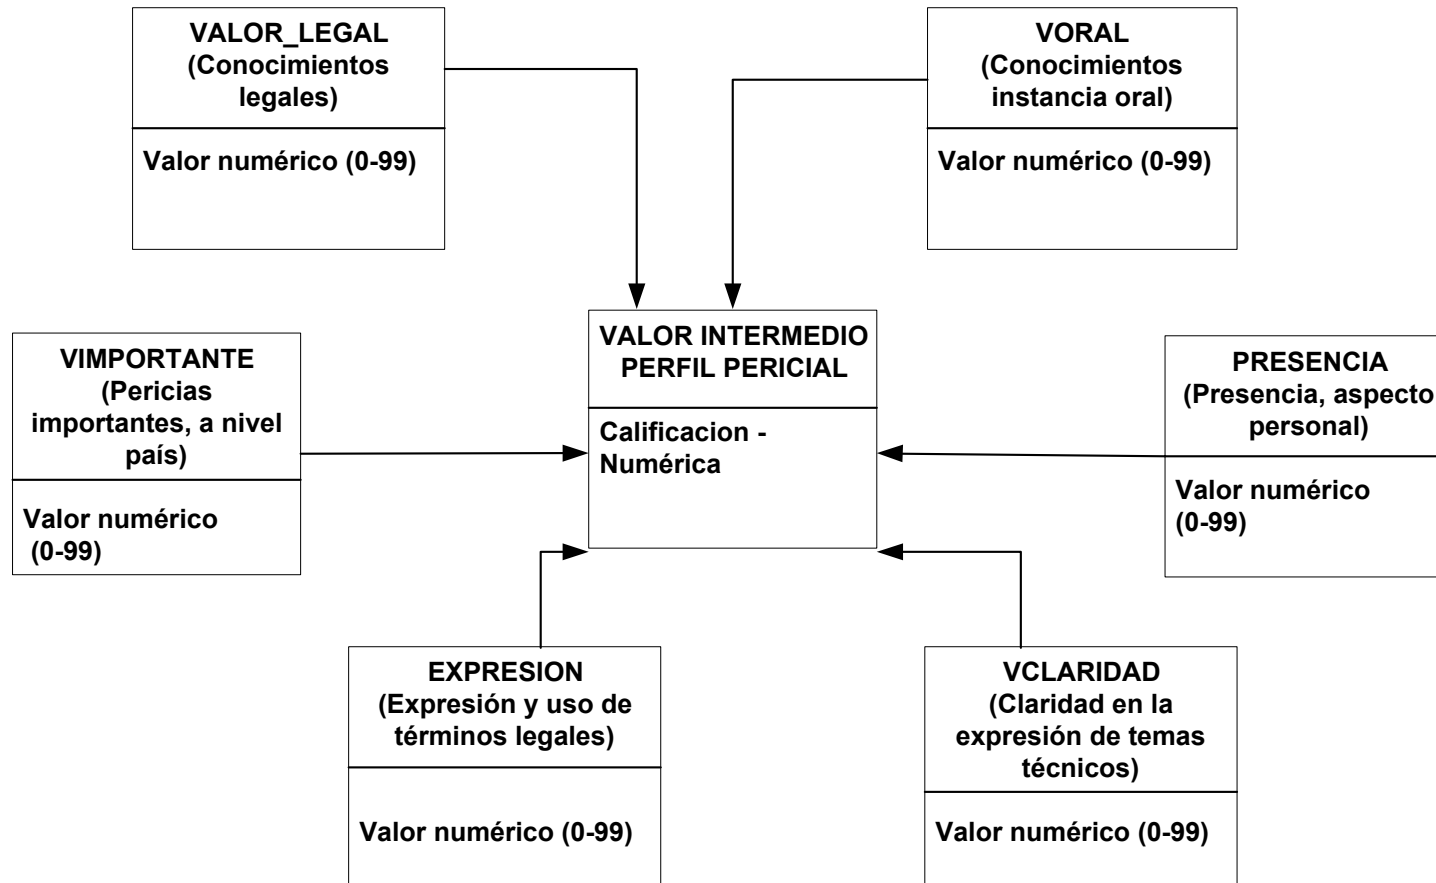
VALOR_LEGAL
(Conocimientos legales)

Valor numérico (0-99)

VORAL
(Conocimientos instancia oral)

Valor numérico (0-99)

VIMPORTANTE
(Pericias importantes, a nivel país)

Valor numérico (0-99)

VALOR INTERMEDIO PERFIL PERICIAL

Calificacion - Numérica

PRESENCIA
(Presencia, aspecto personal)

Valor numérico (0-99)

EXPRESION
(Expresión y uso de términos legales)

Valor numérico (0-99)

VCLARIDAD
(Claridad en la expresión de temas técnicos)

Valor numérico (0-99)